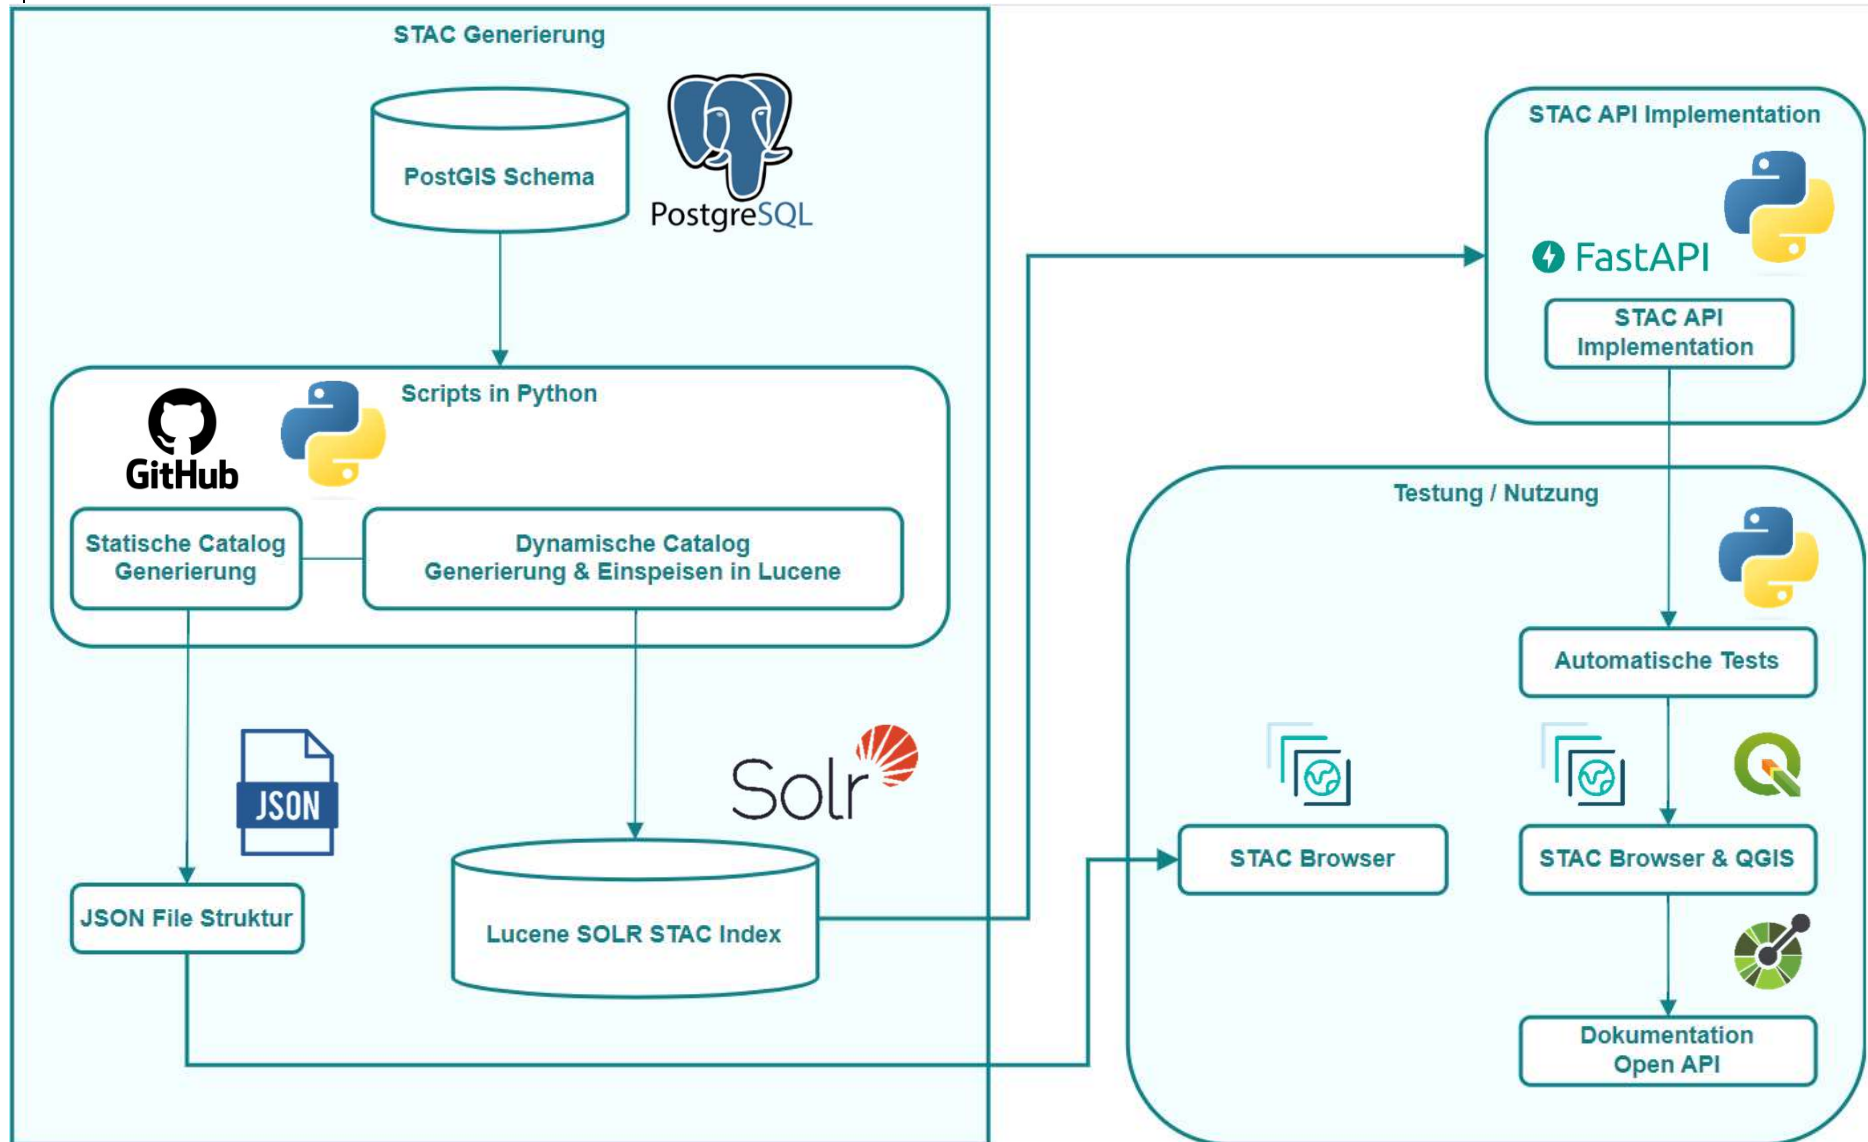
STAC Generierung

PostGIS Schema

PostgreSQL

Scripts in Python

GitHub

Statische Catalog Generierung

Dynamische Catalog Generierung & Einspeisen in Lucene

JSON

JSON File Struktur

Solr

Lucene SOLR STAC Index

STAC API Implementation

FastAPI

STAC API Implementation

Testung / Nutzung

Automatische Tests

STAC Browser

STAC Browser & QGIS

Dokumentation Open API